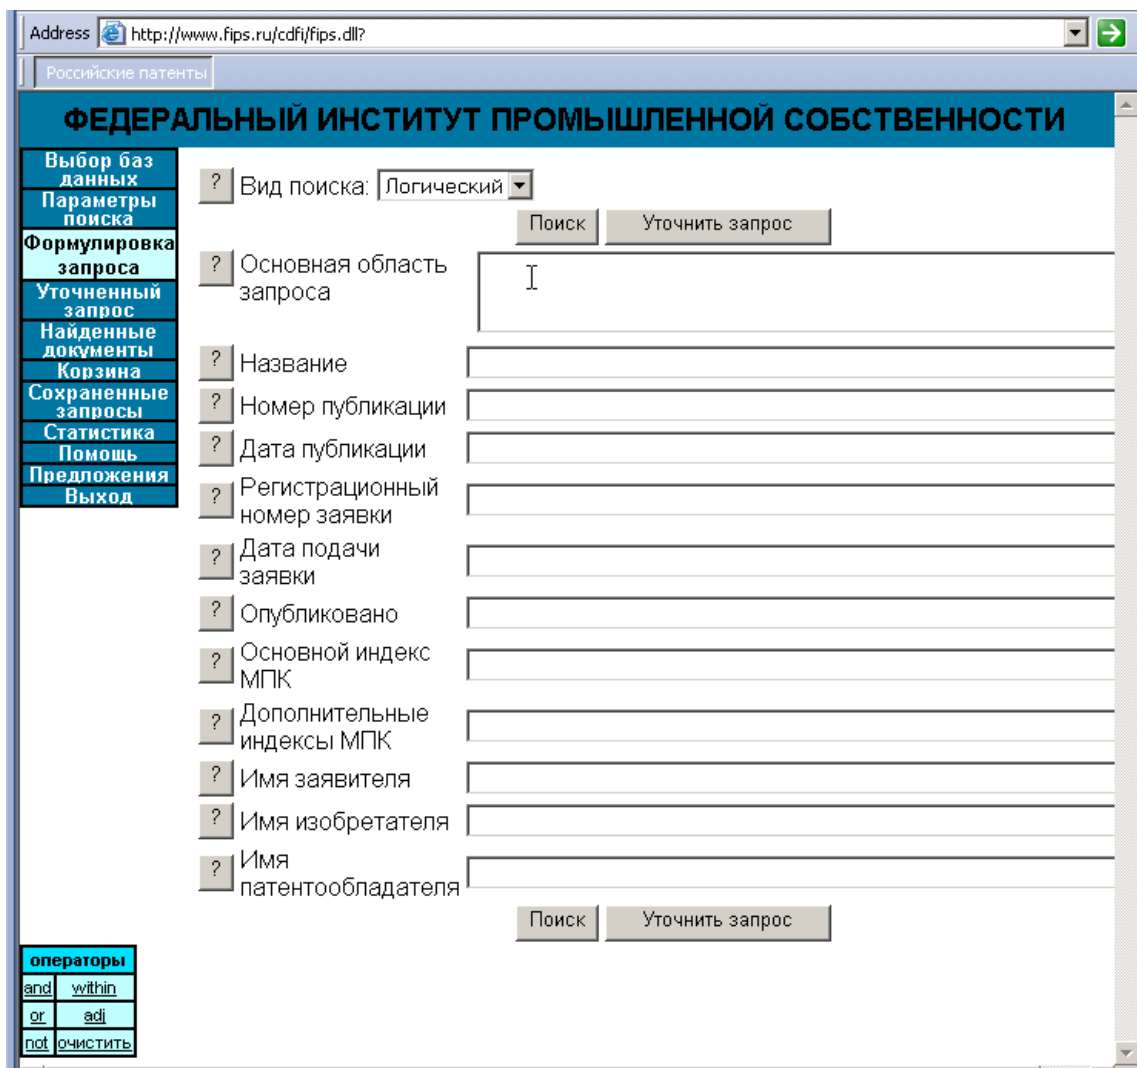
Address http://www.fips.ru/cdfi/fips.dll?

Российские патенты

ФЕДЕРАЛЬНЫЙ ИНСТИТУТ ПРОМЫШЛЕННОЙ СОБСТВЕННОСТИ

Выбор баз данных
Параметры поиска
Формулировка запроса
Уточненный запрос
Найденные документы
Корзина
Сохраненные запросы
Статистика
Помощь
Предложения
Выход

? Вид поиска: Логический

Поиск Уточнить запрос

? Основная область запроса

? Название

? Номер публикации

? Дата публикации

? Регистрационный номер заявки

? Дата подачи заявки

? Опубликовано

? Основной индекс МПК

? Дополнительные индексы МПК

? Имя заявителя

? Имя изобретателя

? Имя патентообладателя

Поиск Уточнить запрос

| операторы | |
|---|---|
| and | within |
| or | adj |
| not | очистить |